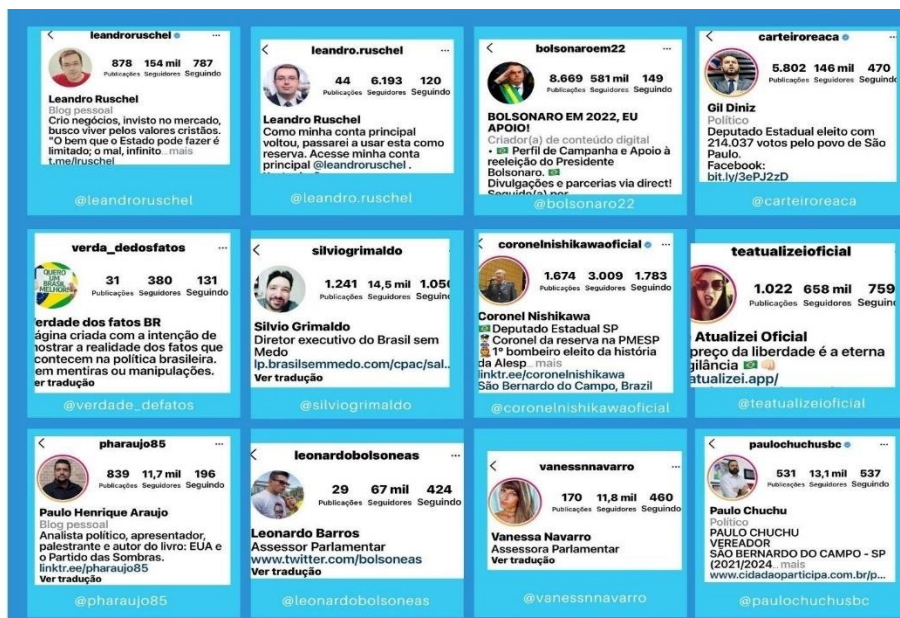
leandroruschel
878 Publicações 154 mil Seguidores 787 Seguindo
Leandro Ruschel
Blog pessoal
Crio negócios, invisto no mercado, busco viver pelos valores cristãos. "O bem que o Estado pode fazer é limitado; o mal, infinito... mais
t.me/lruschel
@leandroruschel

leandro.ruschel
44 Publicações 6.193 Seguidores 120 Seguindo
Leandro Ruschel
Como minha conta principal voltou, passarei a usar esta como reserva. Acesse minha conta principal @leandroruschel .
@leandro.ruschel

bolsonaroem22
8.669 Publicações 581 mil Seguidores 149 Seguindo
BOLSONARO EM 2022, EU APOIO!
Criador(a) de conteúdo digital
• Perfil de Campanha e Apoio à reeleição do Presidente Bolsonaro.
Divulgações e parcerias via direct!
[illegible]
@bolsonaro22

carteiroreaca
5.802 Publicações 146 mil Seguidores 470 Seguindo
Gil Diniz
Político
Deputado Estadual eleito com 214.037 votos pelo povo de São Paulo.
Facebook:
bit.ly/3ePJ2zD
@carteiroreaca

verda_dedosfatos
31 Publicações 380 Seguidores 131 Seguindo
QUERO UM BRASIL MELHOR
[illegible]erdade dos fatos BR
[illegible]ágina criada com a intenção de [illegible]ostrar a realidade dos fatos que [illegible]contecem na política brasileira. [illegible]em mentiras ou manipulações.
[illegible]er tradução
@verdade_defatos

silviogrimaldo
1.241 Publicações 14,5 mil Seguidores 1.050 Seguindo
Silvio Grimaldo
Diretor executivo do Brasil sem Medo
lp.brasilsemmedo.com/cpac/sal...
Ver tradução
@silviogrimaldo

coronelnishikawaoficial
1.674 Publicações 3.009 Seguidores 1.783 Seguindo
Coronel Nishikawa
Deputado Estadual SP
Coronel da reserva na PMESP
1º bombeiro eleito da história da Alesp...mais
linktr.ee/coronelnishikawa
São Bernardo do Campo, Brazil
@coronelnishikawaoficial

teatualizeioficial
1.022 Publicações 658 mil Seguidores 759 Seguindo
Atualizei Oficial
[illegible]preço da liberdade é a eterna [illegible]gilância
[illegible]atualizei.app/
@teatualizeioficial

pharaujo85
839 Publicações 11,7 mil Seguidores 196 Seguindo
Paulo Henrique Araujo
Blog pessoal
Analista político, apresentador, palestrante e autor do livro: EUA e o Partido das Sombras.
linktr.ee/pharaujo85
Ver tradução
@pharaujo85

leonardobolsoneas
29 Publicações 67 mil Seguidores 424 Seguindo
Leonardo Barros
Assessor Parlamentar
www.twitter.com/bolsoneas
Ver tradução
@leonardobolsoneas

vanessnnavarro
170 Publicações 11,8 mil Seguidores 460 Seguindo
Vanessa Navarro
Assessora Parlamentar
Ver tradução
@vanessnnavarro

paulochuchusbc
531 Publicações 13,1 mil Seguidores 537 Seguindo
Paulo Chuchu
Político
PAULO CHUCHU
VEREADOR
SÃO BERNARDO DO CAMPO - SP (2021/2024...mais
www.cidadaoparticipa.com.br/p...
@paulochuchusbc